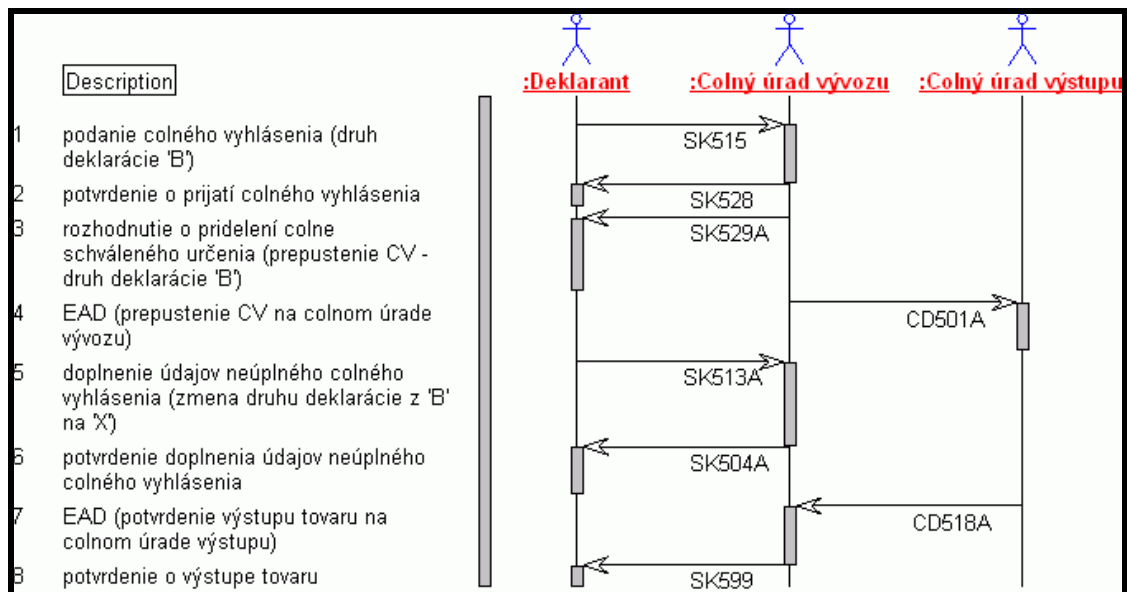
Description

1 podanie colného vyhlásenia (druh deklarácie 'B')

2 potvrdenie o prijatí colného vyhlásenia

3 rozhodnutie o pridelení colne schváleného určenia (prepustenie CV - druh deklarácie 'B')

4 EAD (prepustenie CV na colnom úrade vývozu)

5 doplnenie údajov neúplného colného vyhlásenia (zmena druhu deklarácie z 'B' na 'X')

6 potvrdenie doplnenia údajov neúplného colného vyhlásenia

7 EAD (potvrdenie výstupu tovaru na colnom úrade výstupu)

8 potvrdenie o výstupe tovaru

:Deklarant

:Colný úrad vývozu

:Colný úrad výstupu

SK515

SK528

SK529A

CD501A

SK513A

SK504A

CD518A

SK599